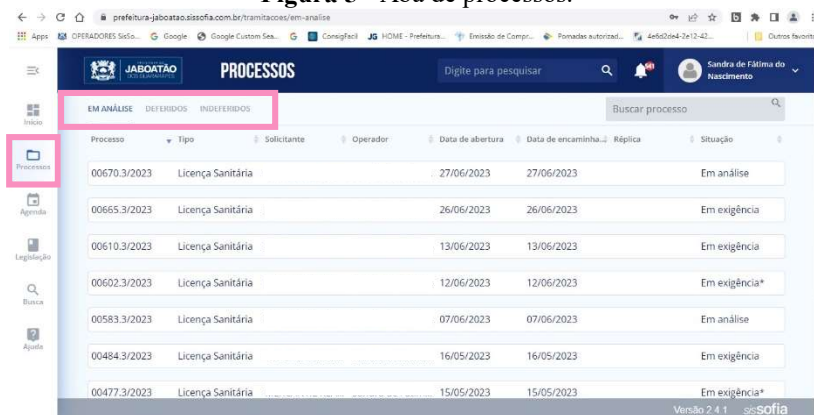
Figura 5 - Área de processos.

prefeitura-jaboatao.sissofia.com.br/tramitacoes/em-analise

Apps OPERADORES SisSo... Google Google Custom Sea... ConsigFacil HOME - Prefeitura... Emissão de Compr... Pomadas autorizad... 4e6d2de4-2e12-42... Outros favoritos

JABOATÃO DOS GUARARAPES PROCESSOS Digite para pesquisar Sandra de Fátima do Nascimento

Início
Processos
Agenda
Legislação
Busca
Ajuda

EM ANÁLISE DEFERIDOS INDEFERIDOS Buscar processo

| Processo | Tipo | Solicitante | Operador | Data de abertura | Data de encaminha... | Réplica | Situação |
|---|---|---|---|---|---|---|---|
| 00670.3/2023 | Licença Sanitária | | | 27/06/2023 | 27/06/2023 | | Em análise |
| 00665.3/2023 | Licença Sanitária | | | 26/06/2023 | 26/06/2023 | | Em exigência |
| 00610.3/2023 | Licença Sanitária | | | 13/06/2023 | 13/06/2023 | | Em exigência |
| 00602.3/2023 | Licença Sanitária | | | 12/06/2023 | 12/06/2023 | | Em exigência* |
| 00583.3/2023 | Licença Sanitária | | | 07/06/2023 | 07/06/2023 | | Em análise |
| 00484.3/2023 | Licença Sanitária | | | 16/05/2023 | 16/05/2023 | | Em exigência |
| 00477.3/2023 | Licença Sanitária | | | 15/05/2023 | 15/05/2023 | | Em exigência* |

Versão 2.4.1 sissofia